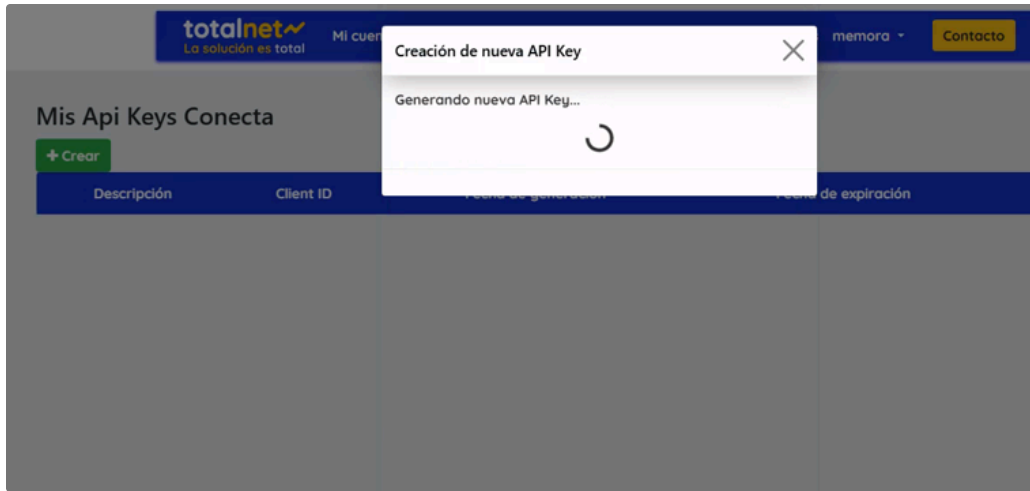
totalnet
La solución es total

Mi cuen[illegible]

memora

Contacto

Mis Api Keys Conecta

+ Crear

| Descripción | Client ID | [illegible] | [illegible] de expiración |
|---|---|---|---|

Creación de nueva API Key

Generando nueva API Key...